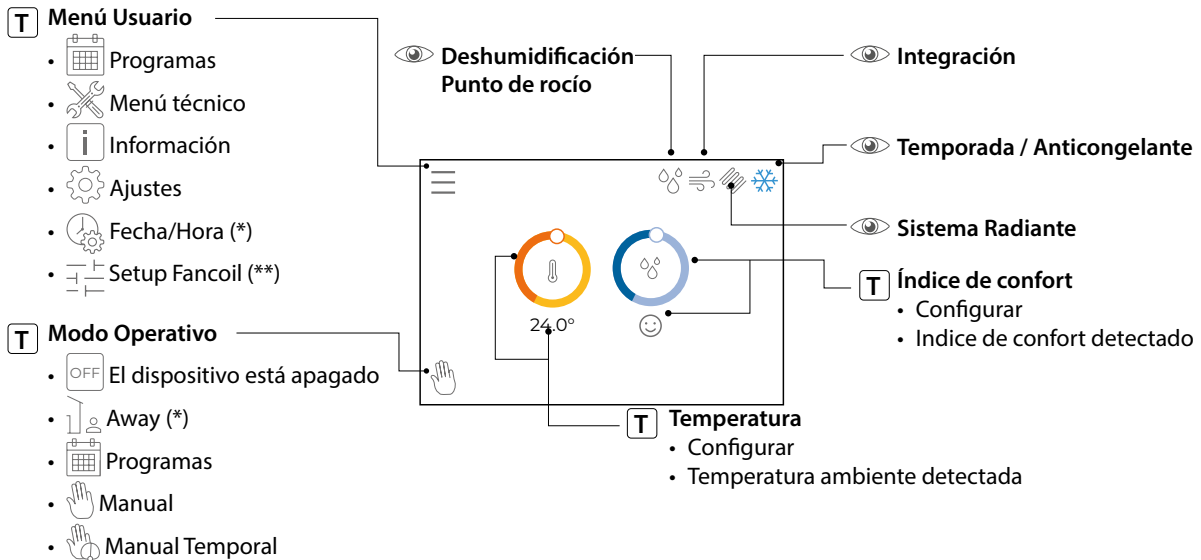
T Menú Usuario
- Programas
- Menú técnico
- Información
- Ajustes
- Fecha/Hora (*)
- Setup Fancoil (**)

T Modo Operativo
- OFF El dispositivo está apagado
- Away (*)
- Programas
- Manual
- Manual Temporal

Deshumidificación
Punto de rocío

Integración

Temporada / Anticongelante

Sistema Radiante

T Índice de confort
- Configurar
- Indice de confort detectado

24.0°

T Temperatura
- Configurar
- Temperatura ambiente detectada